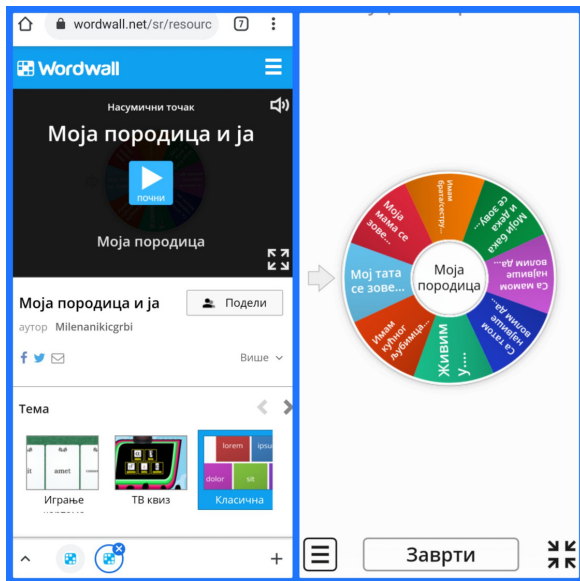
wordwall.net/sr/resourc

7

Wordwall

Насумични точак

Моја породица и ја

почни

Моја породица

Моја породица и ја

Подели

аутор Milenanikicgrbi

Више

Тема

amet

Играње

ТВ квиз

lorem

ipsu

dolor

sit

Класична

Моја породица

Имам брата/сестру...

Моји бака и дека се зову...

Са мамом највише волим да...

Са татом највише волим да...

Живим у....

Имам кућног љубимца...

Мој тата се зове...

Моја мама се зове...

Заврти